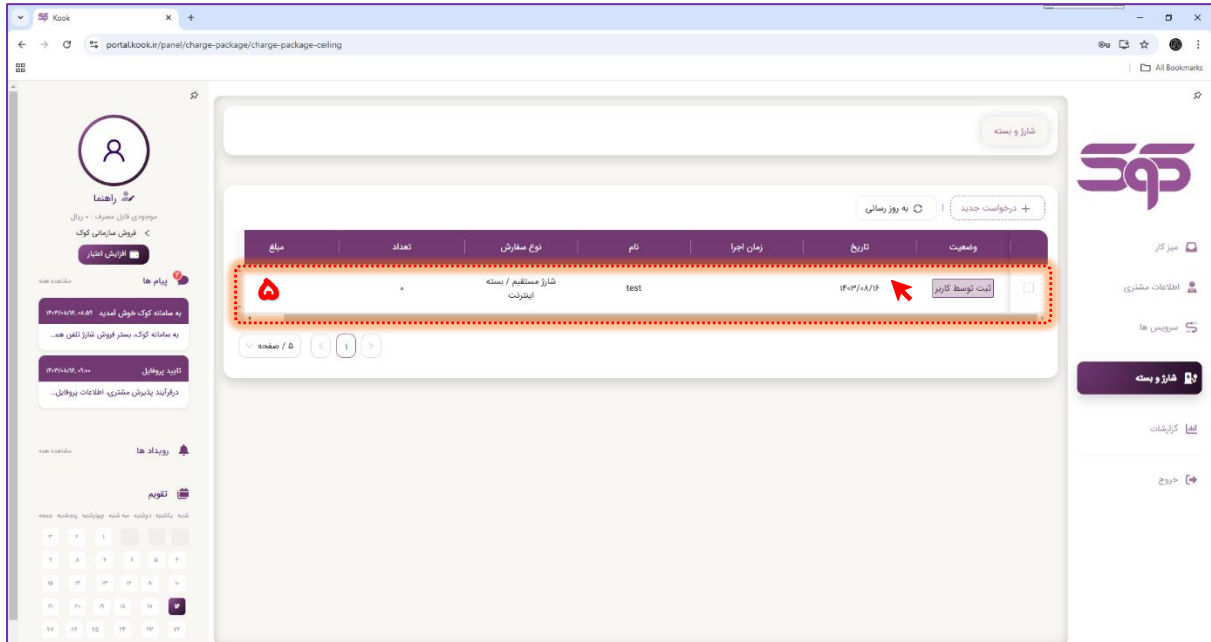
Kook
portal.kook.ir/panel/charge-package/charge-package-ceiling
All Bookmarks

شارژ و بسته

درخواست جدید
به روز رسانی

| | وضعیت | تاریخ | زمان اجرا | نام | نوع سفارش | تعداد | مبلغ |
|---|---|---|---|---|---|---|---|
| | ثبت توسط کاربر | ۱۴۰۳/۰۸/۱۶ | | test | شارژ مستقیم / بسته اینترنت | ۰ | |

۵

۵ / صفحه
1

راهنما
موجودی قابل مصرف: ۰ ریال
فروش سازمانی کوک
افزایش اعتبار

پیام ها
مشاهده همه
به سامانه کوک خوش آمدید
به سامانه کوک، بستر فروش شارژ تلفن همـ...
تایید پروفایل
درفرآیند پذیرش مشتری، اطلاعات پروفایل...

رویداد ها
مشاهده همه

تقویم
شنبه یکشنبه دوشنبه سه شنبه چهارشنبه پنجشنبه جمعه

میز کار
اطلاعات مشتری
سرویس ها
شارژ و بسته
گزارشات
خروج